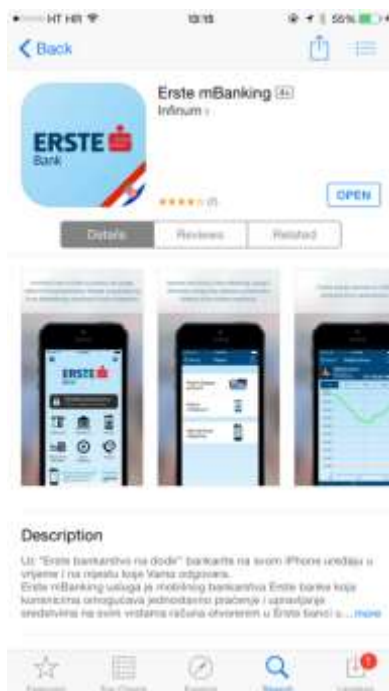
HT HR 13:15 55%

Back

Erste mBanking 4+
Infinum

ERSTE
Bank

(7)

OPEN

Details Reviews Related

ERSTE

Description

Uz "Erste bankarstvo na dodir" bankarite na svom iPhone uređaju u vrijeme i na mjestu koje Vama odgovara.
Erste mBanking usluga je mobilnog bankarstva Erste banke koja korisnicima omogućava jednostavno praćenje i upravljanje sredstvima na svim vrstama računa otvorenim u Erste banci u ... more

Featured Top Charts Explore Search Updates